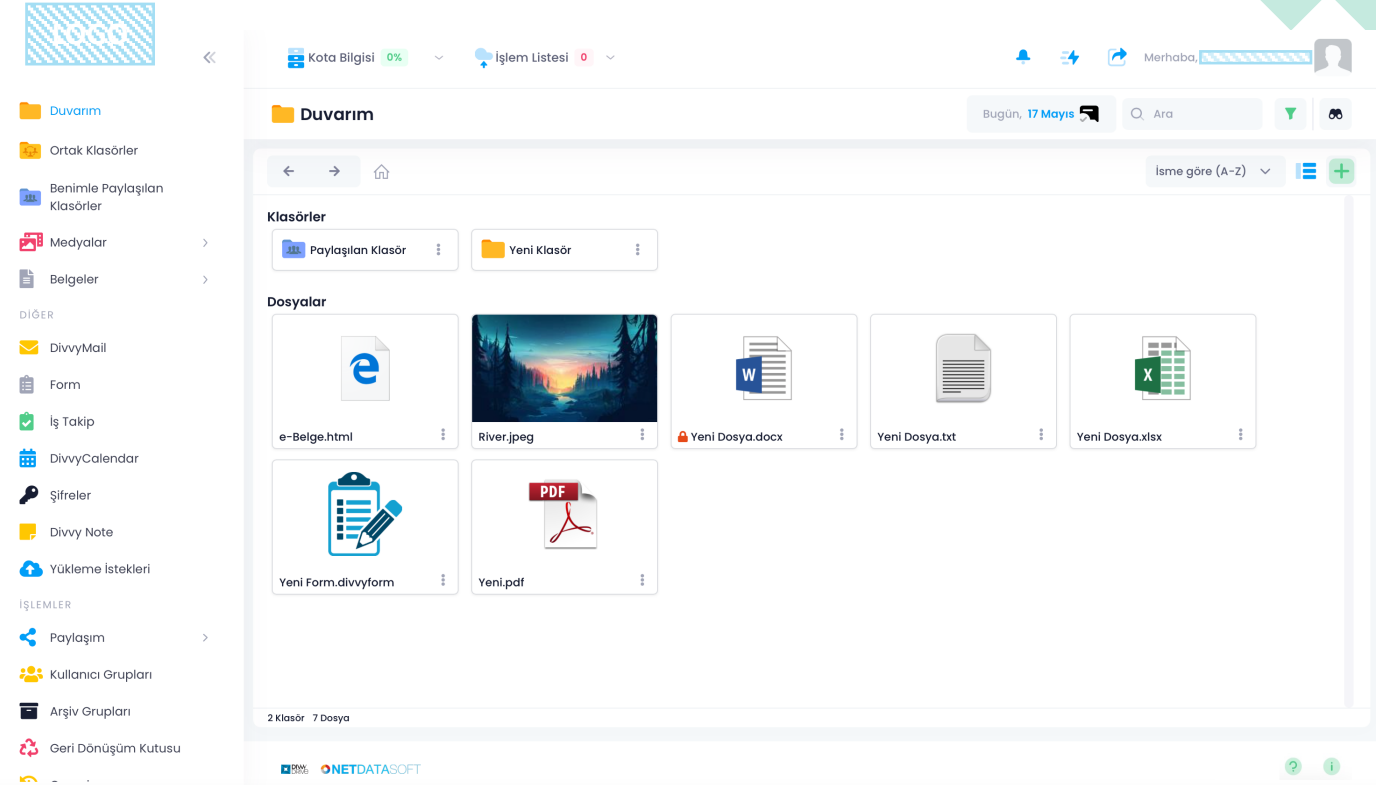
Duvarım
Ortak Klasörler
Benimle Paylaşılan Klasörler
Medyalar
Belgeler
DİĞER
DivvyMail
Form
İş Takip
DivvyCalendar
Şifreler
Divvy Note
Yükleme İstekleri
İŞLEMLER
Paylaşım
Kullanıcı Grupları
Arşiv Grupları
Geri Dönüşüm Kutusu

Kota Bilgisi 0%
İşlem Listesi 0
Merhaba,

Duvarım
Bugün, 17 Mayıs
Ara

İsme göre (A-Z)

Klasörler
Paylaşılan Klasör
Yeni Klasör

Dosyalar
e-Belge.html
River.jpeg
Yeni Dosya.docx
Yeni Dosya.txt
Yeni Dosya.xlsx
Yeni Form.divvyform
PDF
Yeni.pdf

2 Klasör 7 Dosya

NETDATASOFT